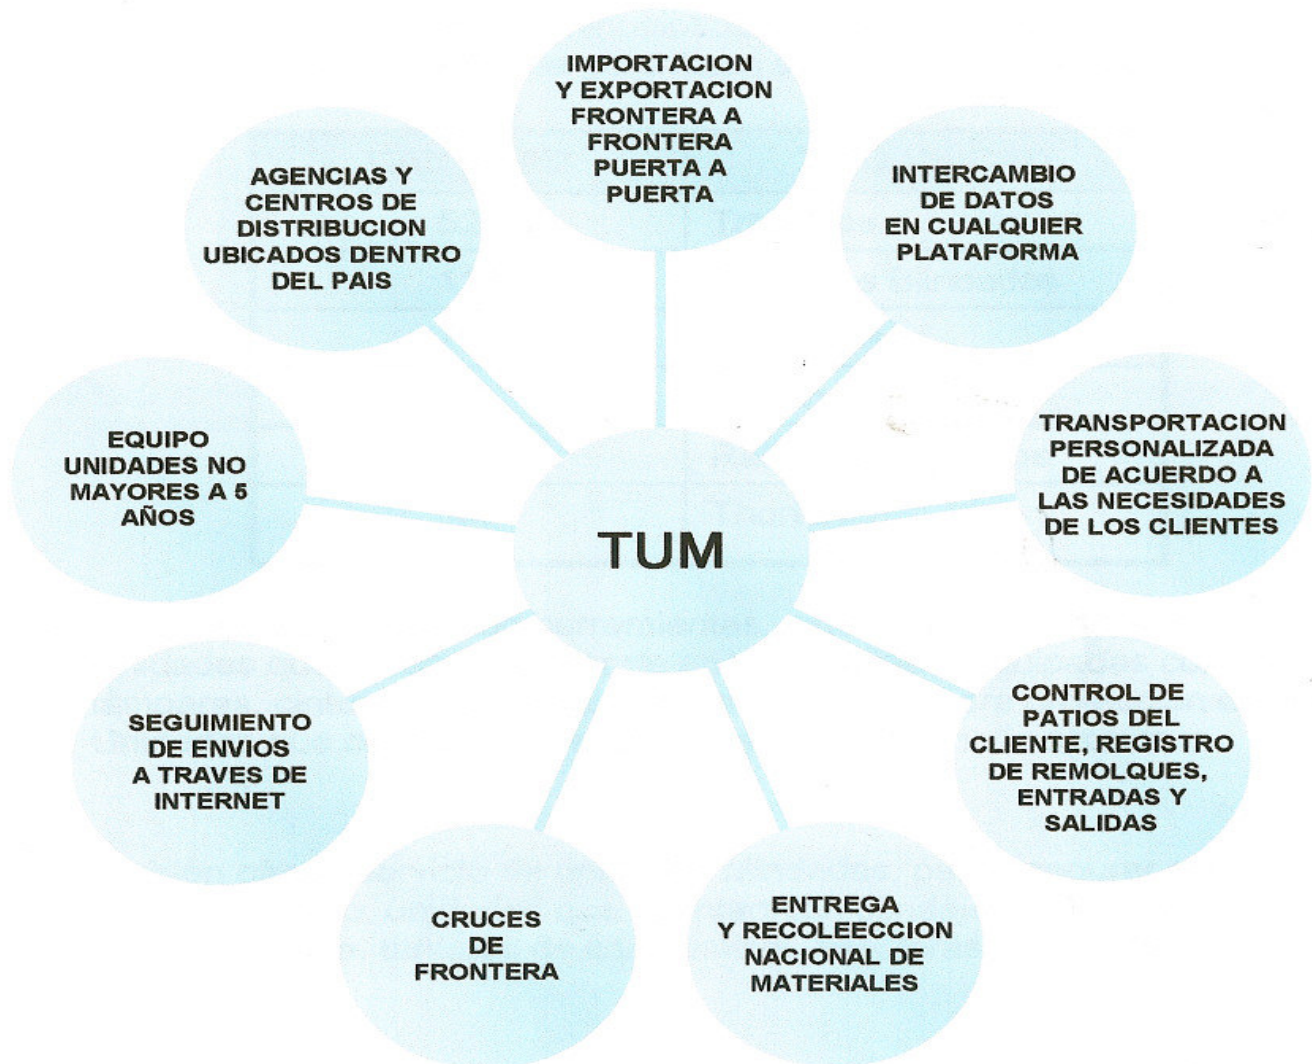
IMPORTACION Y EXPORTACION FRONTERA A FRONTERA PUERTA A PUERTA

INTERCAMBIO DE DATOS EN CUALQUIER PLATAFORMA

TRANSPORTACION PERSONALIZADA DE ACUERDO A LAS NECESIDADES DE LOS CLIENTES

CONTROL DE PATIOS DEL CLIENTE, REGISTRO DE REMOLQUES, ENTRADAS Y SALIDAS

ENTREGA Y RECOLEECCION NACIONAL DE MATERIALES

CRUCES DE FRONTERA

SEGUIMIENTO DE ENVIOS A TRAVES DE INTERNET

EQUIPO UNIDADES NO MAYORES A 5 AÑOS

AGENCIAS Y CENTROS DE DISTRIBUCION UBICADOS DENTRO DEL PAIS

TUM